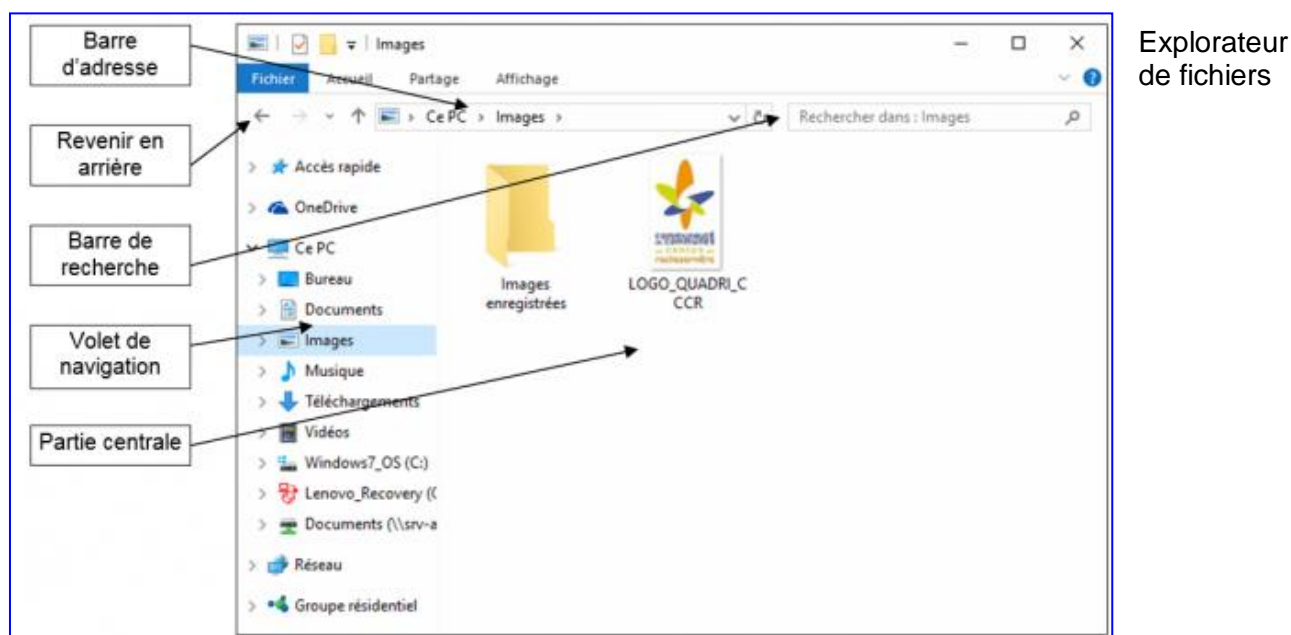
Barre d'adresse

Revenir en arrière

Barre de recherche

Volet de navigation

Partie centrale

Images

Fichier Accueil Partage Affichage

Ce PC › Images ›

Rechercher dans : Images

Accès rapide
OneDrive
Ce PC
Bureau
Documents
Images
Musique
Téléchargements
Vidéos
Windows7_OS (C:)
Lenovo_Recovery (I
Documents (\\srv-a
Réseau
Groupe résidentiel

Images enregistrées

LOGO_QUADRI_CCCR

Explorateur de fichiers